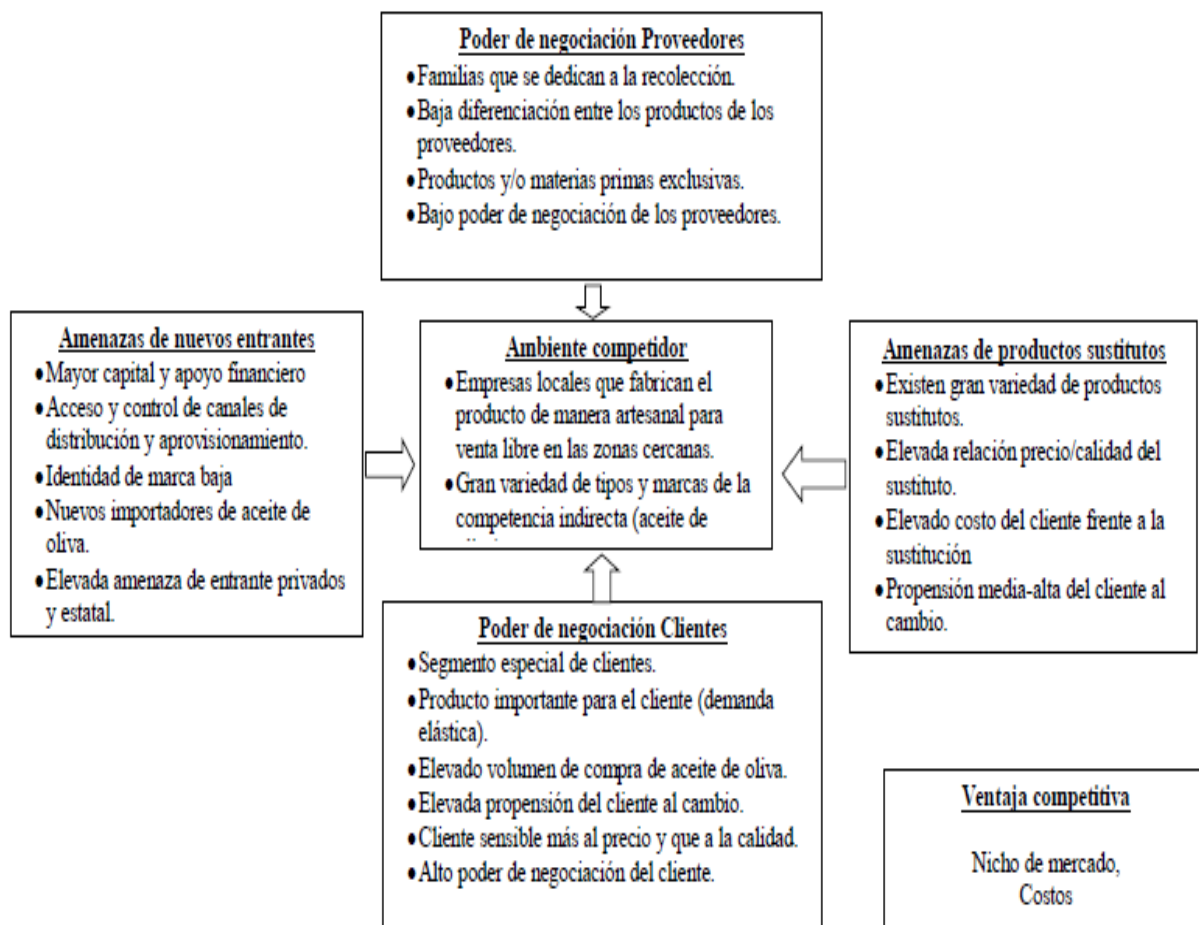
**Poder de negociación Proveedores**

- Familias que se dedican a la recolección.
- Baja diferenciación entre los productos de los proveedores.
- Productos y/o materias primas exclusivas.
- Bajo poder de negociación de los proveedores.

**Amenazas de nuevos entrantes**

- Mayor capital y apoyo financiero
- Acceso y control de canales de distribución y aprovisionamiento.
- Identidad de marca baja
- Nuevos importadores de aceite de oliva.
- Elevada amenaza de entrante privados y estatal.

**Ambiente competidor**

- Empresas locales que fabrican el producto de manera artesanal para venta libre en las zonas cercanas.
- Gran variedad de tipos y marcas de la competencia indirecta (aceite de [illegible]

**Amenazas de productos sustitutos**

- Existen gran variedad de productos sustitutos.
- Elevada relación precio/calidad del sustituto.
- Elevado costo del cliente frente a la sustitución
- Propensión media-alta del cliente al cambio.

**Poder de negociación Clientes**

- Segmento especial de clientes.
- Producto importante para el cliente (demanda elástica).
- Elevado volumen de compra de aceite de oliva.
- Elevada propensión del cliente al cambio.
- Cliente sensible más al precio y que a la calidad.
- Alto poder de negociación del cliente.

**Ventaja competitiva**

Nicho de mercado, Costos